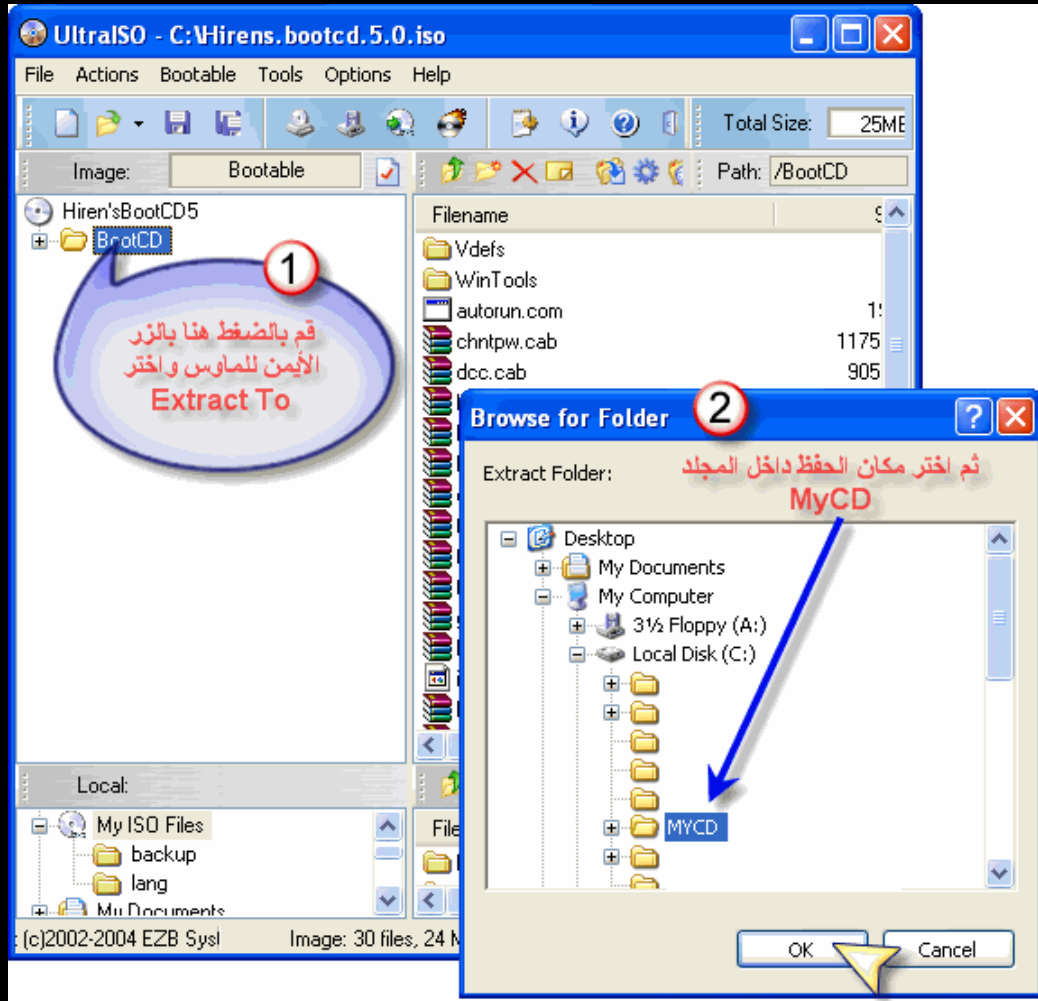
UltraISO - C:\Hirens.bootcd.5.0.iso

File Actions Bootable Tools Options Help

Total Size: 25MB

Image: Bootable

Path: /BootCD

Hiren'sBootCD5
BootCD

1

قم بالضغط هنا بالزر الأيمن للماوس واختر
Extract To

Filename

Vdefs
WinTools
autorun.com 1
chntpw.cab 1175
dcc.cab 905

Browse for Folder

2

Extract Folder:

ثم اختر مكان الحفظ داخل المجلد
MyCD

Desktop
My Documents
My Computer
3½ Floppy (A:)
Local Disk (C:)
MYCD

OK Cancel

Local:

My ISO Files
backup
lang
My Documents

File

(c)2002-2004 EZB Sys

Image: 30 files, 24 M